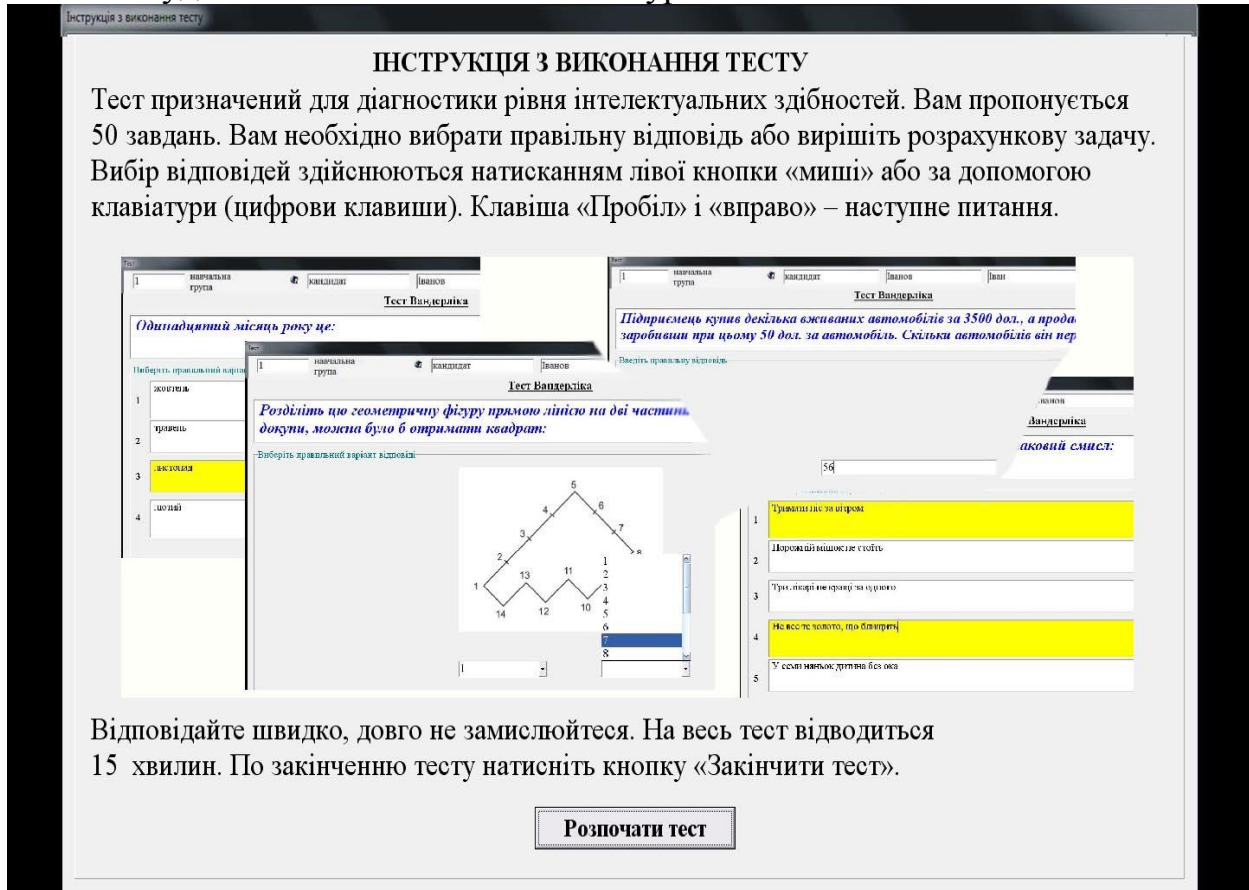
Інструкція з виконання тесту

ІНСТРУКЦІЯ З ВИКОНАННЯ ТЕСТУ

Тест призначений для діагностики рівня інтелектуальних здібностей. Вам пропонується 50 завдань. Вам необхідно вибрати правільну відповідь або вирішіть розрахункову задачу. Вибір відповідей здійснюються натисканням лівої кнопки «миші» або за допомогою клавіатури (цифрови клавиши). Клавіша «Пробіл» і «вправо» – наступне питання.

1 навчальна група кандидат Іванов
Тест Вандерліка
Одинадцятий місяць року це:
Виберіть правильний варіант
1 жовтень
2 травень
3 листопад
4 липень

1 навчальна група кандидат Іванов Іван
Тест Вандерліка
Підприємець купив декілька вживаних автомобілів за 3500 дол., а прода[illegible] заробивши при цьому 50 дол. за автомобіль. Скільки автомобілів він пер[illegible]
Введіть правильну відповідь

1 навчальна група кандидат Іванов
Тест Вандерліка
Розділіть цю геометричну фігуру прямою лінією на дві частин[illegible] докупи, можна було б отримати квадрат:
Виберіть правильний варіант відповіді
5 4 6 3 7 2 8 13 11 1 14 12 10
1 2 3 4 5 6 7 8
1

Іванов
Вандерліка
аковий смисл:
56
1 Тримати ніс за вітром
2 Порожній млин не стоїть
3 Три слікарі не краще за одного
4 Не все те золото, що блищить
5 У семи няньок дитина без ока

Відповідайте швидко, довго не замислюйтеся. На весь тест відводиться 15 хвилин. По закінченню тесту натисніть кнопку «Закінчити тест».

Розпочати тест